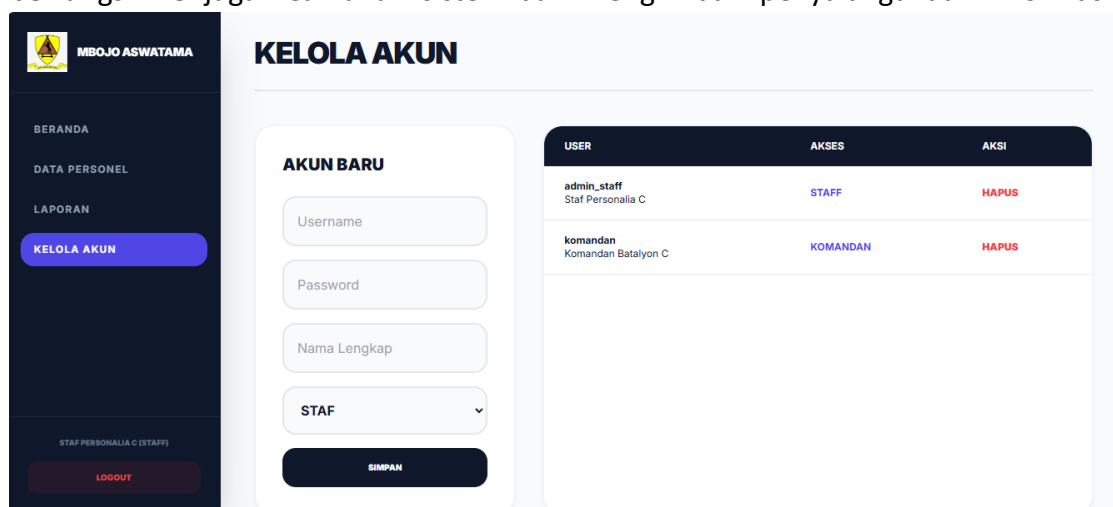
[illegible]

MBOJO ASWATAMA

BERANDA

DATA PERSONEL

LAPORAN

KELOLA AKUN

STAF PERSONALIA C (STAFF)

LOGOUT

KELOLA AKUN

AKUN BARU

Username

Password

Nama Lengkap

STAF

SIMPAN

| USER | AKSES | AKSI |
|---|---|---|
| admin_staff Staf Personalia C | STAFF | HAPUS |
| komandan Komandan Batalyon C | KOMANDAN | HAPUS |